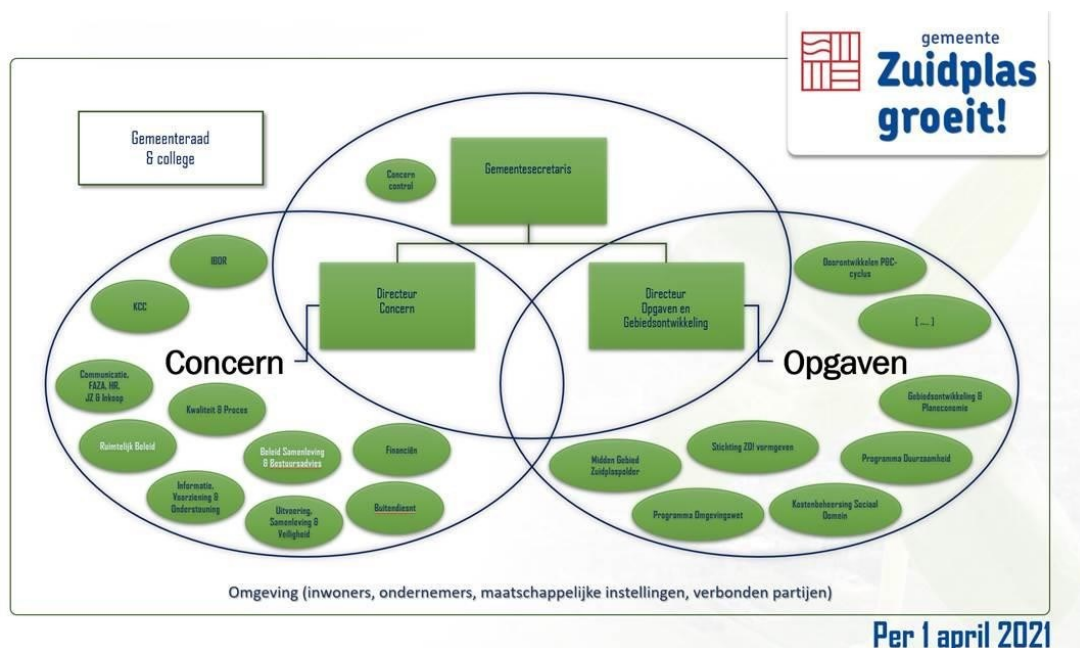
gemeente
Zuidplas
groeit!

Gemeenteraad & college

Concern control

Gemeentesecretaris

Directeur Concern

Directeur Opgaven en Gebiedsontwikkeling

IBOR

KCC

Concern

Communicatie, FAZA, HR, JZ & Inkoop

Kwaliteit & Proces

Ruimtelijk Beleid

Beleid Samenleving & Bestuursadvies

Financiën

Informatie, Voorziening & Ondersteuning

Uitvoering, Samenleving & Veiligheid

Buitendienst

Doorontwikkelen P&C-cyclus

[ ... ]

Opgaven

Gebiedsontwikkeling & Planeconomie

Stichting ZO! vormgeven

Midden Gebied Zuidplaspolder

Programma Duurzaamheid

Programma Omgevingswet

Kostenbeheersing Sociaal Domein

Omgeving (inwoners, ondernemers, maatschappelijke instellingen, verbonden partijen)

Per 1 april 2021